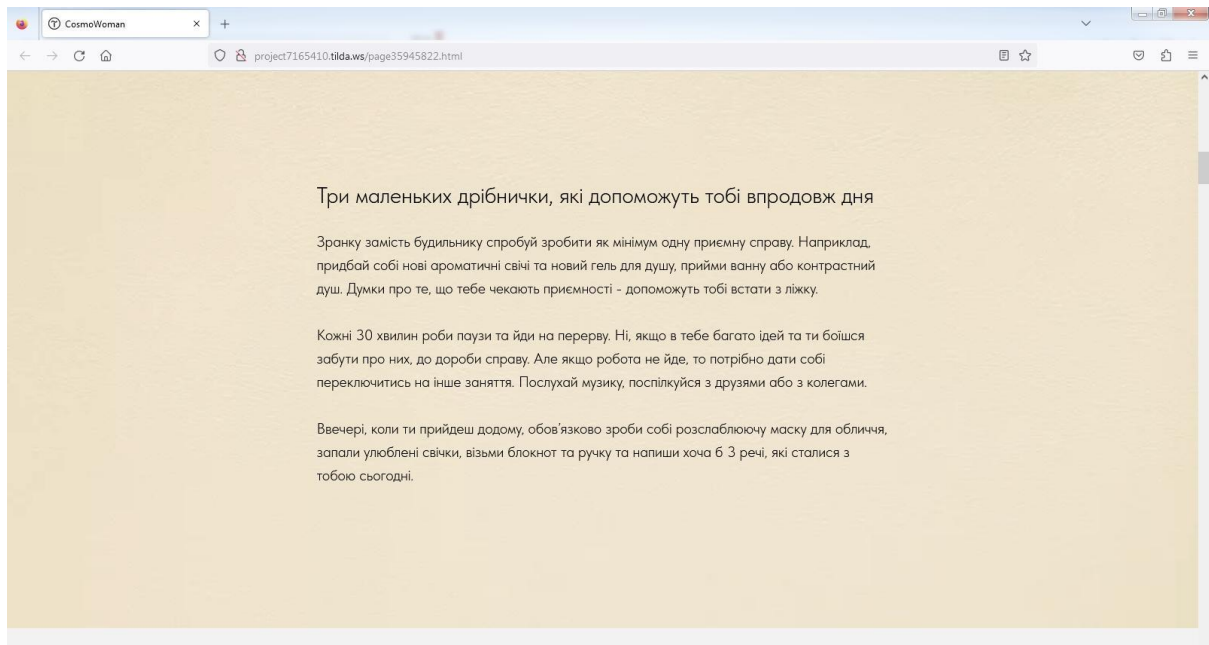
CosmoWoman

project7165410.tilda.ws/page35945822.html

Три маленьких дрібнички, які допоможуть тобі впродовж дня

Зранку замість будильнику спробуй зробити як мінімум одну приємну справу. Наприклад, придбай собі нові ароматичні свічі та новий гель для душу, прийми ванну або контрастний душ. Думки про те, що тебе чекають приємності - допоможуть тобі встати з ліжку.

Кожні 30 хвилин роби паузи та йди на перерву. Ні, якщо в тебе багато ідей та ти боїшся забути про них, до дороби справу. Але якщо робота не йде, то потрібно дати собі переключитись на інше заняття. Послухай музику, поспілкуйся з друзями або з колегами.

Ввечері, коли ти прийдеш додому, обов'язково зроби собі розслаблюючу маску для обличчя, запали улюблені свічки, візьми блокнот та ручку та напиши хоча б 3 речі, які сталися з тобою сьогодні.